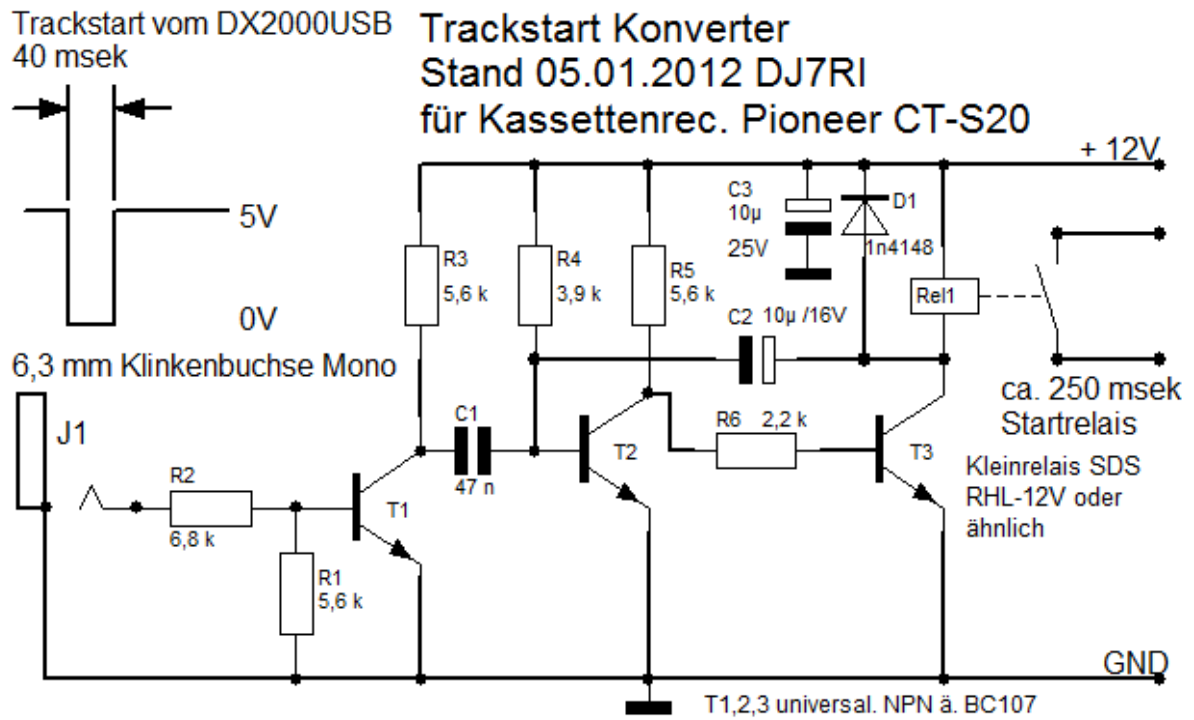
Trackstart vom DX2000USB
40 msek

5V

0V

Trackstart Konverter
Stand 05.01.2012 DJ7RI
für Kassettenrec. Pioneer CT-S20

+ 12V

C3
10µ
25V

D1
1n4148

R3
5,6 k

R4
3,9 k

R5
5,6 k

C2 10µ /16V

Rel1

6,3 mm Klinkenbuchse Mono

J1

C1
47 n

T2

R6 2,2 k

T3

ca. 250 msek
Startrelais

Kleinrelais SDS
RHL-12V oder
ähnlich

R2
6,8 k

T1

R1
5,6 k

GND

T1,2,3 universal. NPN ä. BC107